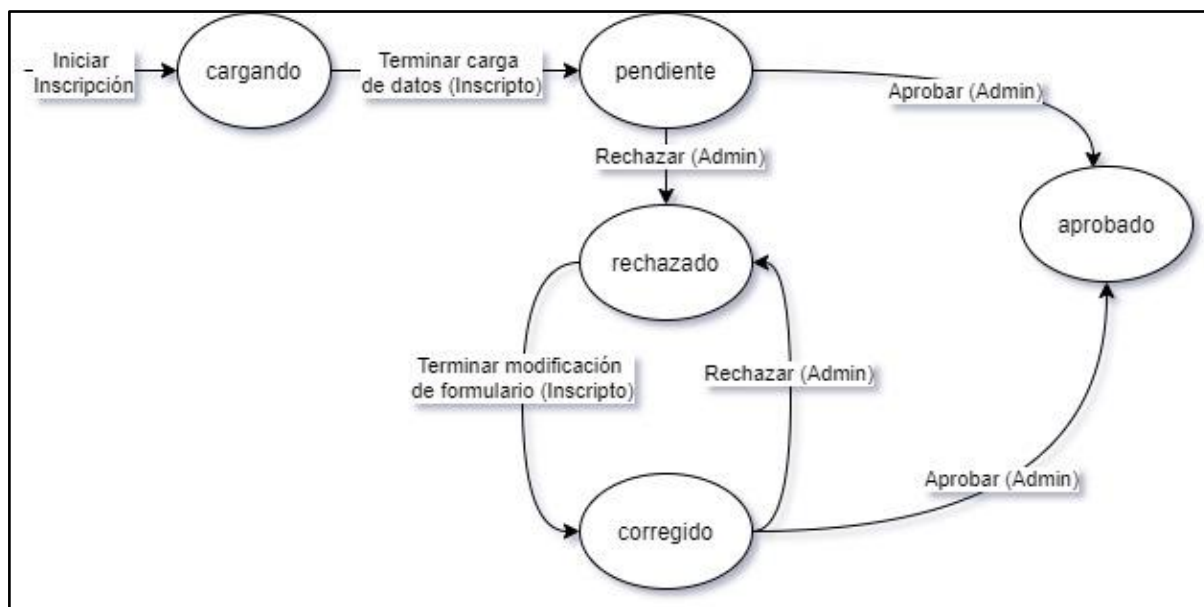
Iniciar Inscripción

cargando

Terminar carga de datos (Inscripto)

pendiente

Aprobar (Admin)

Rechazar (Admin)

aprobado

rechazado

Terminar modificación de formulario (Inscripto)

Rechazar (Admin)

Aprobar (Admin)

corregido